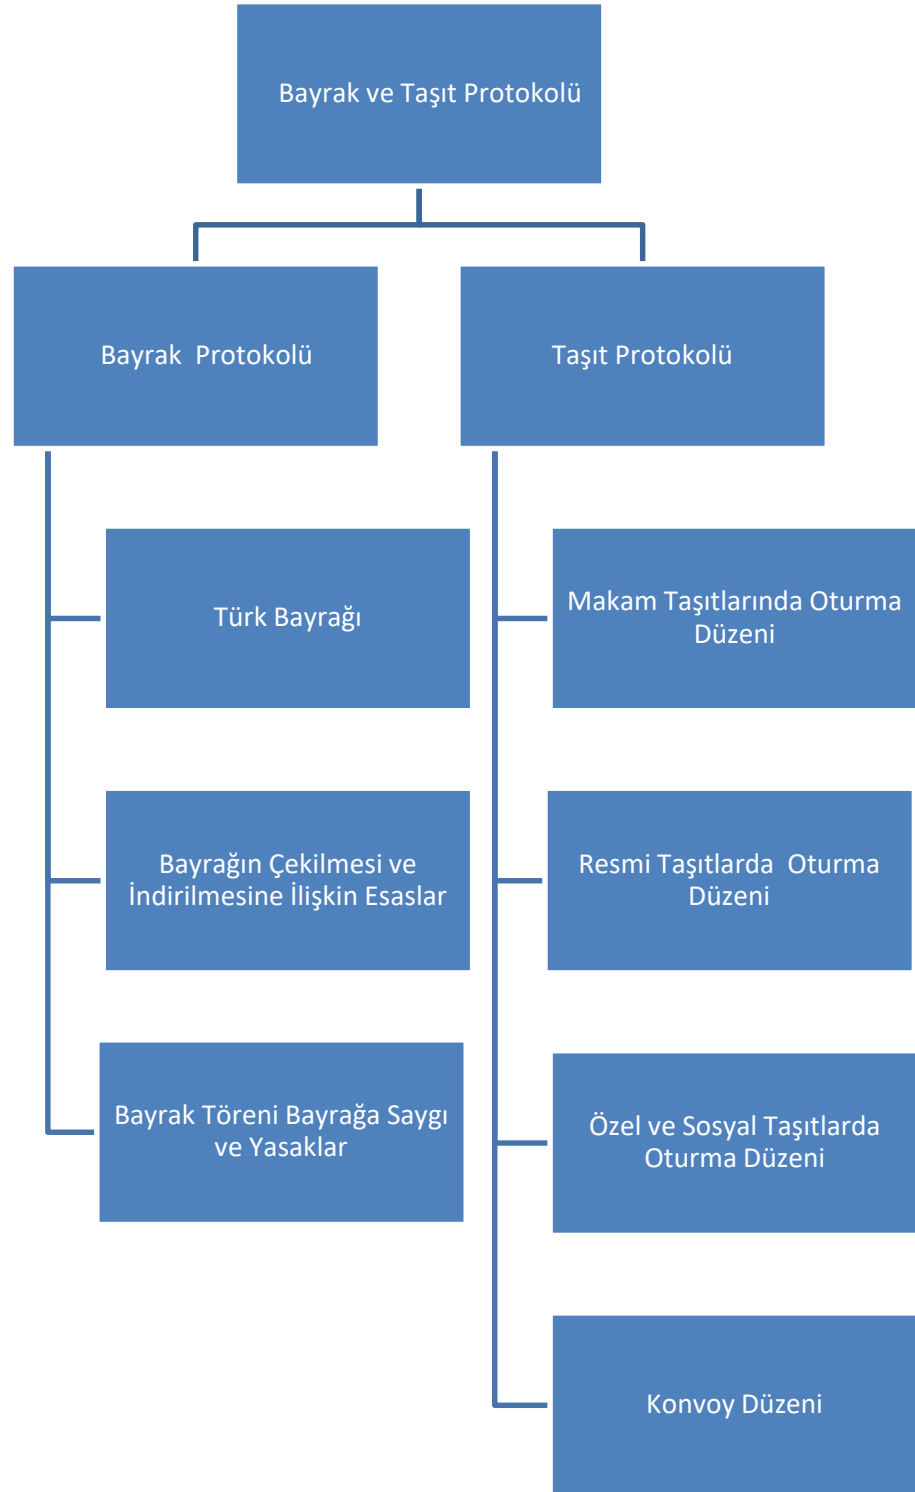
Bayrak ve Taşıt Protokolü

Bayrak Protokolü

Taşıt Protokolü

Türk Bayrağı

Bayrağın Çekilmesi ve İndirilmesine İlişkin Esaslar

Bayrak Töreni Bayrağa Saygı ve Yasaklar

Makam Taşıtlarında Oturma Düzeni

Resmi Taşıtlarda Oturma Düzeni

Özel ve Sosyal Taşıtlarda Oturma Düzeni

Konvoy Düzeni